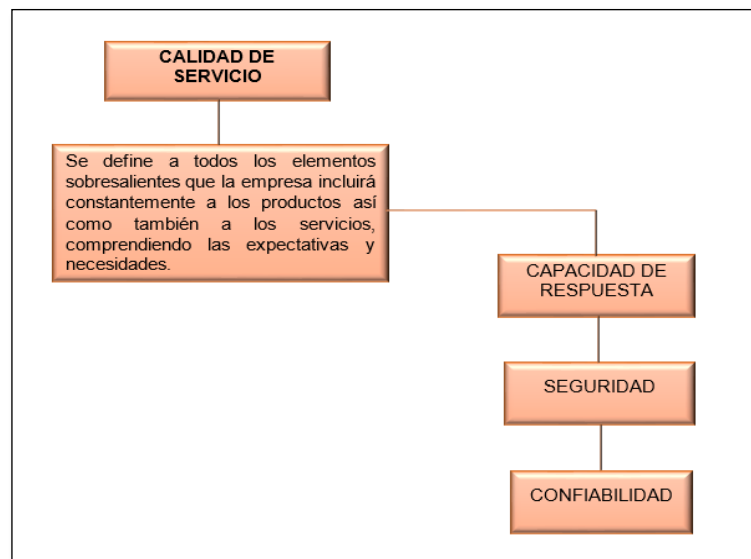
CALIDAD DE SERVICIO

Se define a todos los elementos sobresalientes que la empresa incluirá constantemente a los productos así como también a los servicios, comprendiendo las expectativas y necesidades.

CAPACIDAD DE RESPUESTA

SEGURIDAD

CONFIABILIDAD